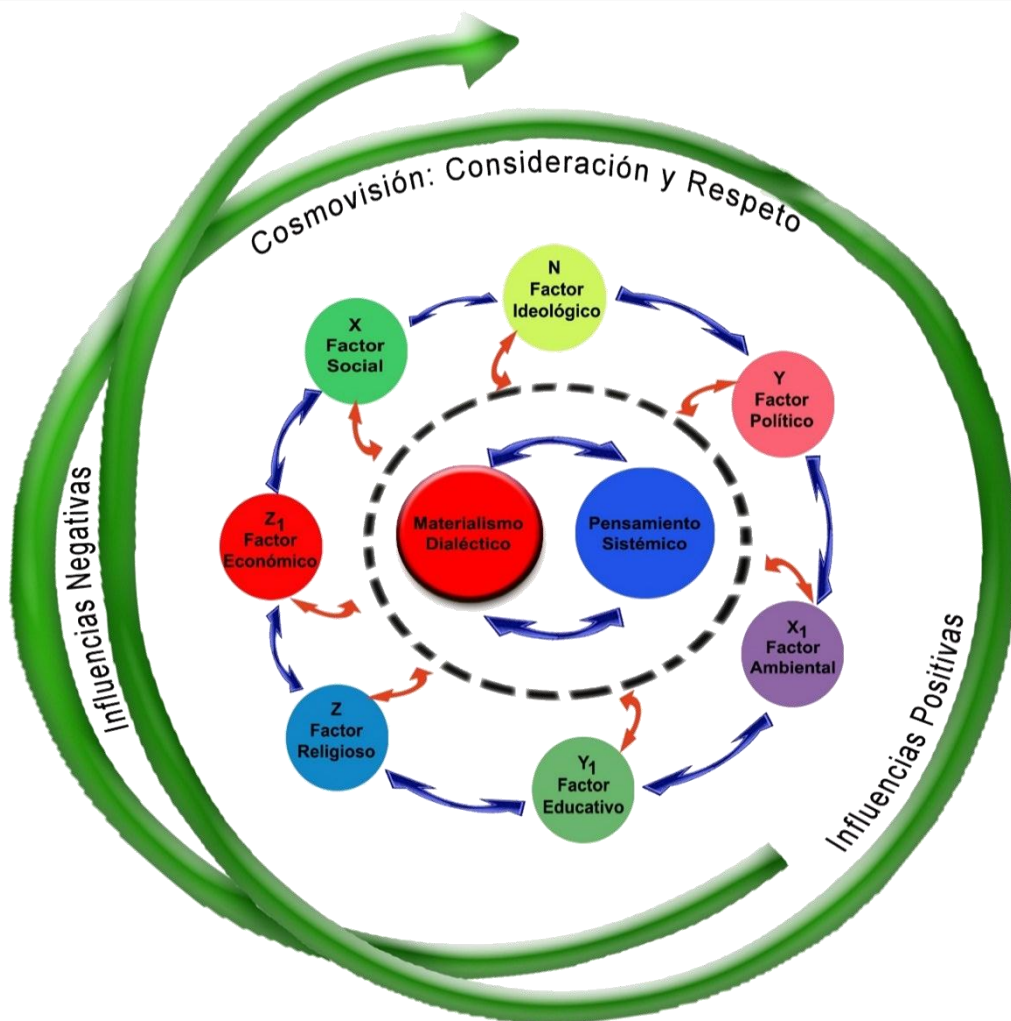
Cosmovisión: Consideración y Respeto

N
Factor
Ideológico

X
Factor
Social

Y
Factor
Político

$Z_1$
Factor
Económico

Materialismo
Dialéctico

Pensamiento
Sistémico

$X_1$
Factor
Ambiental

Z
Factor
Religioso

$Y_1$
Factor
Educativo

Influencias Negativas

Influencias Positivas